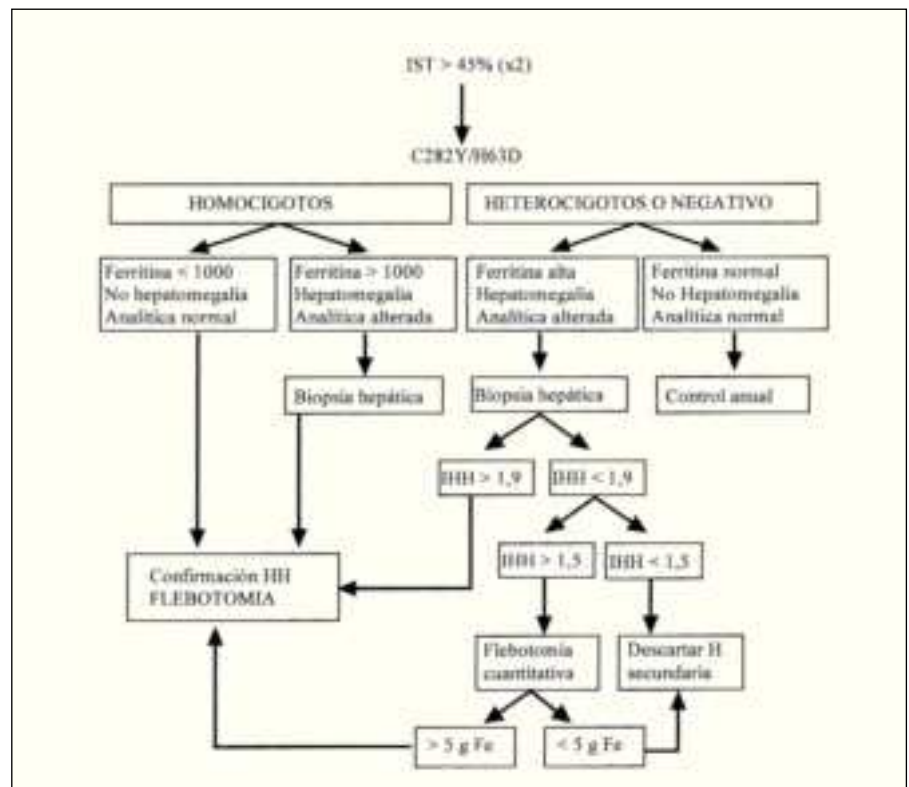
IST > 45% (x2)

C282Y/H63D

HOMOCIGOTOS

HETEROCIGOTOS O NEGATIVO

Ferritina < 1000
No hepatomegalia
Analítica normal

Ferritina > 1000
Hepatomegalia
Analítica alterada

Ferritina alta
Hepatomegalia
Analítica alterada

Ferritina normal
No Hepatomegalia
Analítica normal

Biopsia hepática

Biopsia hepática

Control anual

IHH > 1,9

IHH < 1,9

IHH > 1,5

IHH < 1,5

Confirmación HH
FLEBOTOMIA

Flebotomía cuantitativa

Descartar H. secundaria

> 5 g Fe

< 5 g Fe